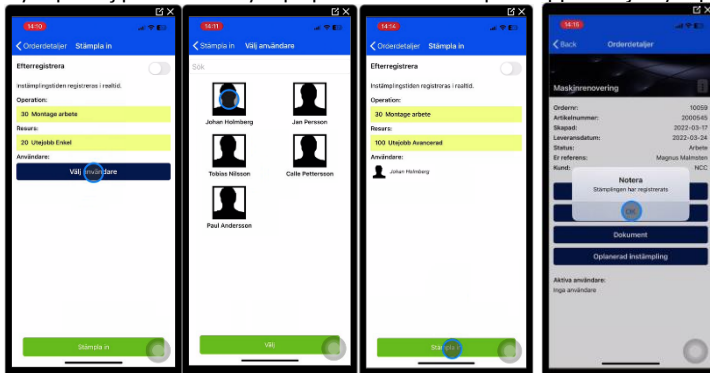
14:10
Orderdetaljer Stämpla in
Efterregistrera
Instämplingstiden registreras i realtid.
Operation:
30 Montage arbete
Resurs:
20 Utejobb Enkel
Användare:
Välj användare
Stämpla in

14:11
Stämpla in Välj användare
Sök
Johan Holmberg
Jan Persson
Tobias Nilsson
Calle Pettersson
Paul Andersson
Välj

14:14
Orderdetaljer Stämpla in
Efterregistrera
Instämplingstiden registreras i realtid.
Operation:
30 Montage arbete
Resurs:
100 Utejobb Avancerad
Användare:
Johan Holmberg
Stämpla in

14:15
Back Orderdetaljer
Maskinrenovering
Ordernr: 10059
Artikelnummer: 2000545
Skapad: 2022-03-17
Leveransdatum: 2022-03-24
Status: Arbete
Er referens: Magnus Malmsten
Kund: NCC
Notera
Stämplingen har registrerats
OK
Dokument
Oplanerad instämpling
Aktiva användare:
Inga användare